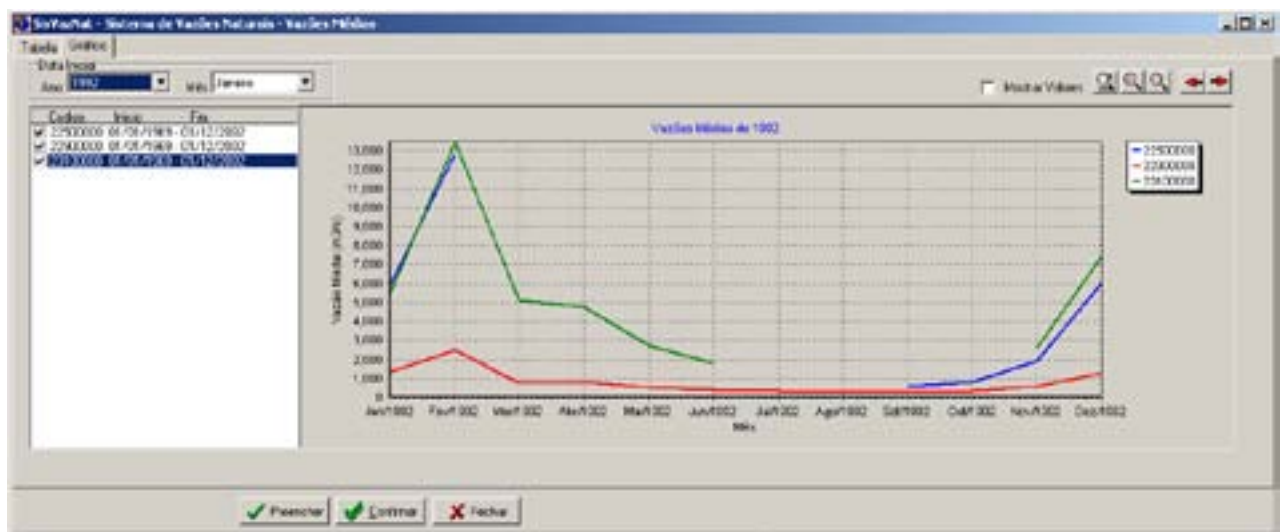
SisVazNat - Sistema de Vazões Naturais - Vazões Médias

Tabela Gráfico

Data Inicial
Ano 1992 Mês Janeiro

Mostrar Valores

| Codigo | Inicio | Fim |
|---|---|---|
| 22500000 | 01/05/1969 | 01/12/2002 |
| 22900000 | 01/05/1969 | 01/12/2002 |
| 23100000 | 01/05/1969 | 01/12/2002 |

Vazões Médias de 1992

22500000
22900000
23100000

13,000
12,000
11,000
10,000
9,000
8,000
7,000
6,000
5,000
4,000
3,000
2,000
1,000
0

Vazão Média (m³/s)

Jan/1992 Fev/1992 Mar/1992 Abr/1992 Mai/1992 Jun/1992 Jul/1992 Ago/1992 Set/1992 Out/1992 Nov/1992 Dez/1992
Mês

Preencher Confirmar Fechar